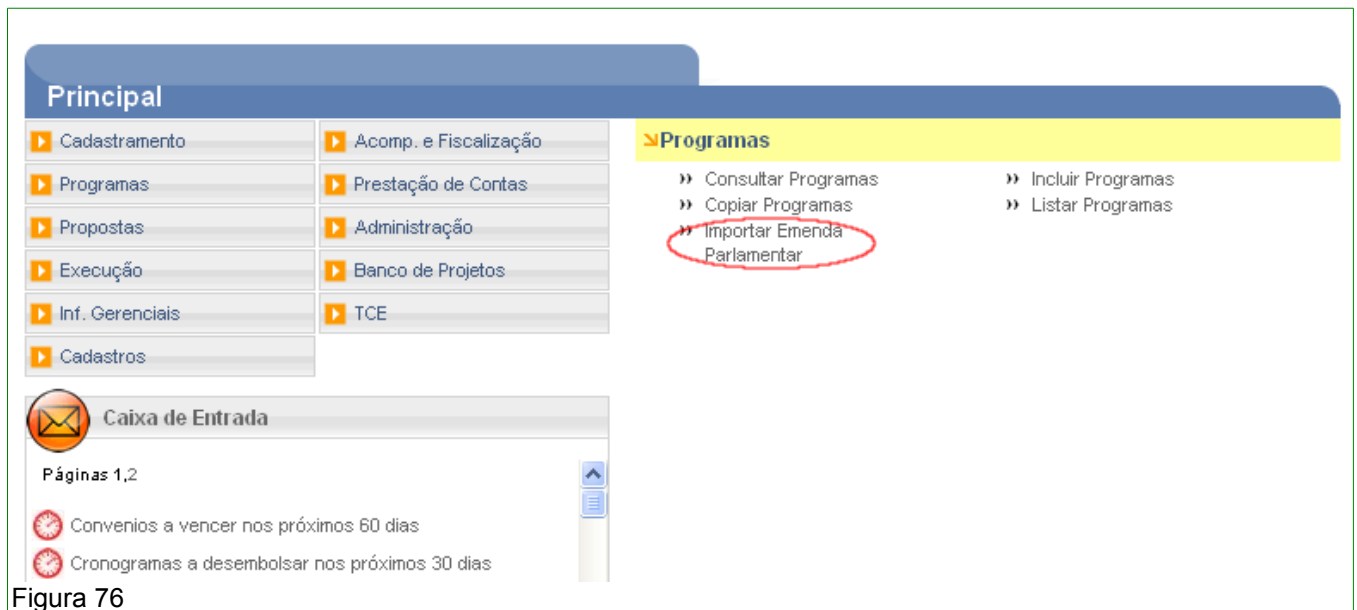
Principal

Cadastramento
Acomp. e Fiscalização
Programas
Prestação de Contas
Propostas
Administração
Execução
Banco de Projetos
Inf. Gerenciais
TCE
Cadastros

Programas

Consultar Programas
Copiar Programas
Importar Emenda Parlamentar
Incluir Programas
Listar Programas

Caixa de Entrada

Páginas 1,2

Convenios a vencer nos próximos 60 dias
Cronogramas a desembolsar nos próximos 30 dias

Figura 76